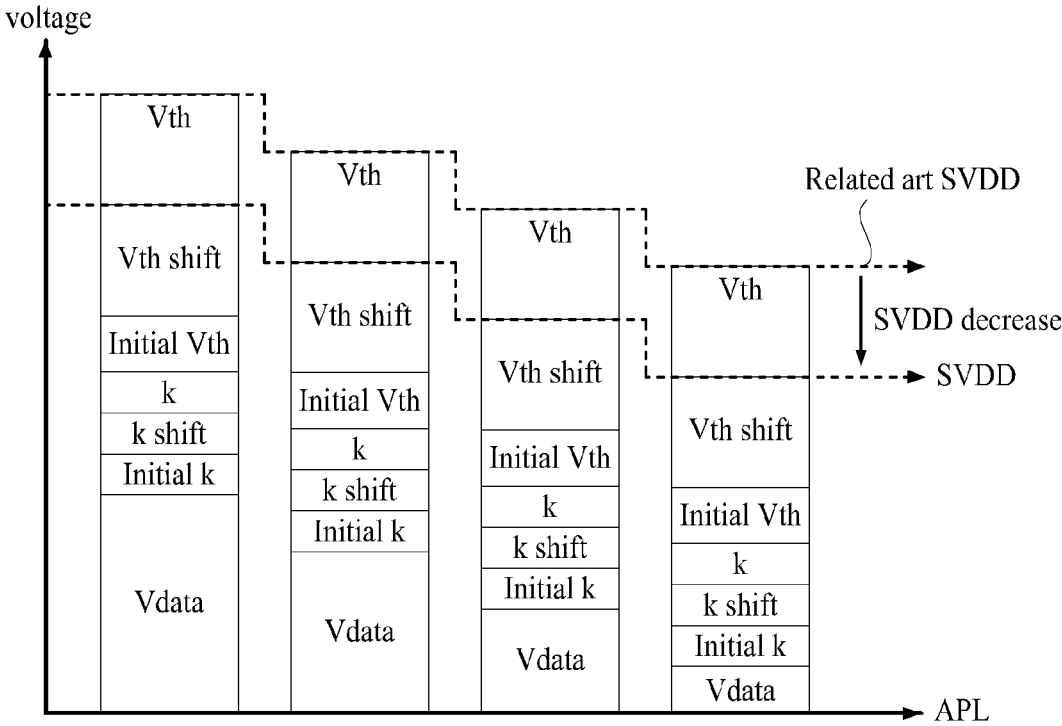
voltage

Vth
Vth shift
Initial Vth
k
k shift
Initial k
Vdata

Vth
Vth shift
Initial Vth
k
k shift
Initial k
Vdata

Vth
Vth shift
Initial Vth
k
k shift
Initial k
Vdata

Related art SVDD
Vth
SVDD decrease
SVDD
Vth shift
Initial Vth
k
k shift
Initial k
Vdata

APL